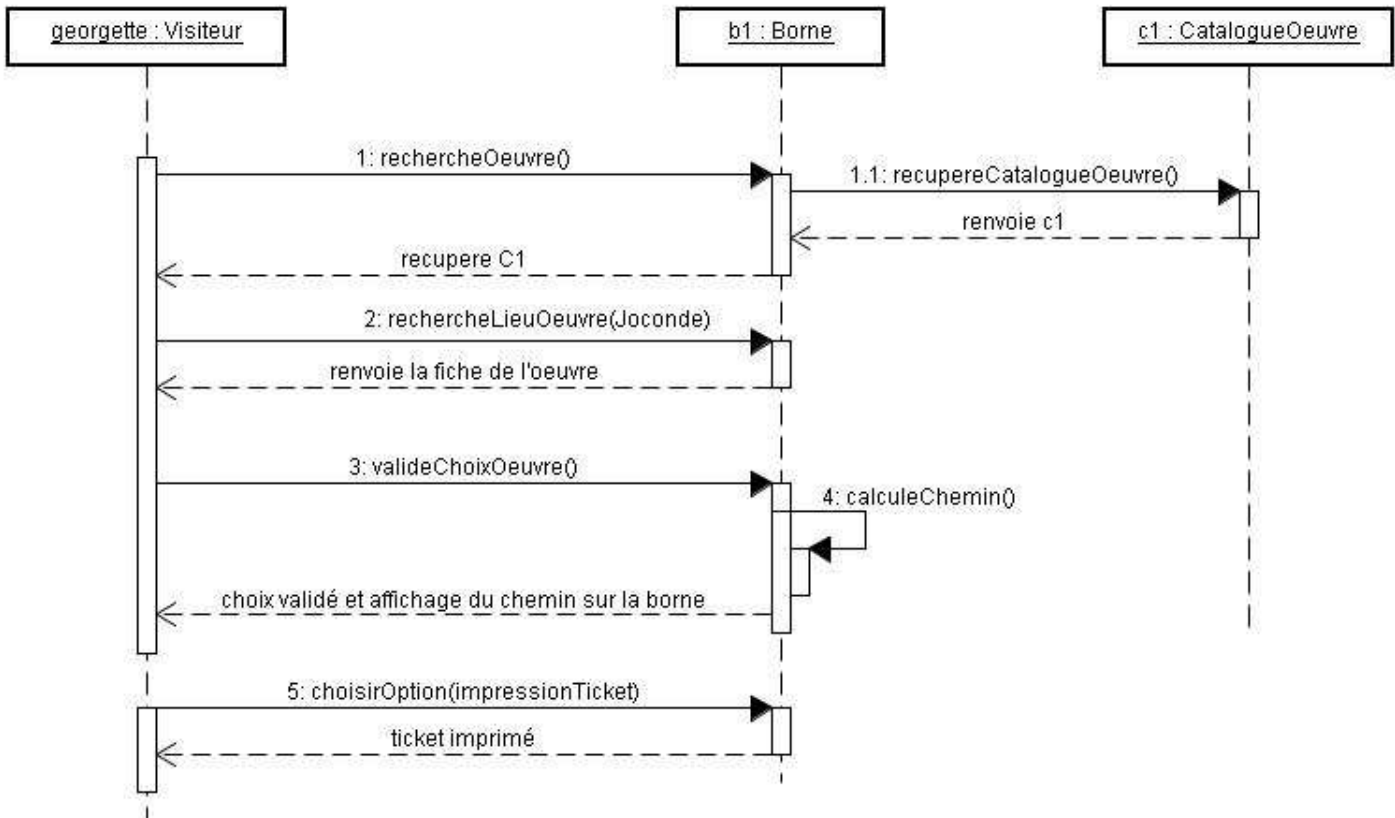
georgette : Visiteur

b1 : Borne

c1 : CatalogueOeuvre

1: rechercheOeuvre()

1.1: recupereCatalogueOeuvre()

renvoie c1

recupere C1

2: rechercheLieuOeuvre(Joconde)

renvoie la fiche de l'oeuvre

3: valideChoixOeuvre()

4: calculeChemin()

choix validé et affichage du chemin sur la borne

5: choisirOption(impressionTicket)

ticket imprimé